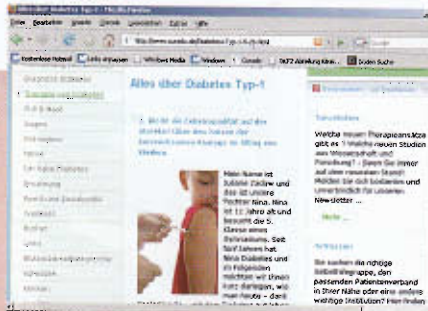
Alles über Diabetes Typ-1 - Mozilla Firefox

Datei Bearbeiten Ansicht Chronik Lesezeichen Extras Hilfe

http://www.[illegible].de/Diabetes-Typ-1/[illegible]

Kostenlose Hotmail Links anpassen Windows Media Windows Google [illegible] Boden Suche

Alles über Diabetes Typ-1

1. Bin ich die Zahnbürstfrau auf der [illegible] Seite und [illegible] der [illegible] Therapie im Alltag von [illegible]

Mein Name ist Juliane Zadow und das ist unsere Tochter Nina. Nina ist 11 Jahre alt und besucht die 5. Klasse eines Gymnasiums. Seit fünf Jahren hat Nina Diabetes und im Folgenden möchten wir Ihnen kurz darlegen, wie man heute – dank

Newsletter

Welche neuen Therapieansätze gibt es ? Welche neuen Studien aus Wissenschaft und Forschung? - Seien Sie immer auf dem neuesten Stand! Melden Sie sich kostenlos und unverbindlich für unseren Newsletter ...

Mehr ...

Adressen

Sie suchen die richtige Selbsthilfegruppe, den passenden Patientenverband in Ihrer Nähe oder eine andere wichtige Institution? Hier finden